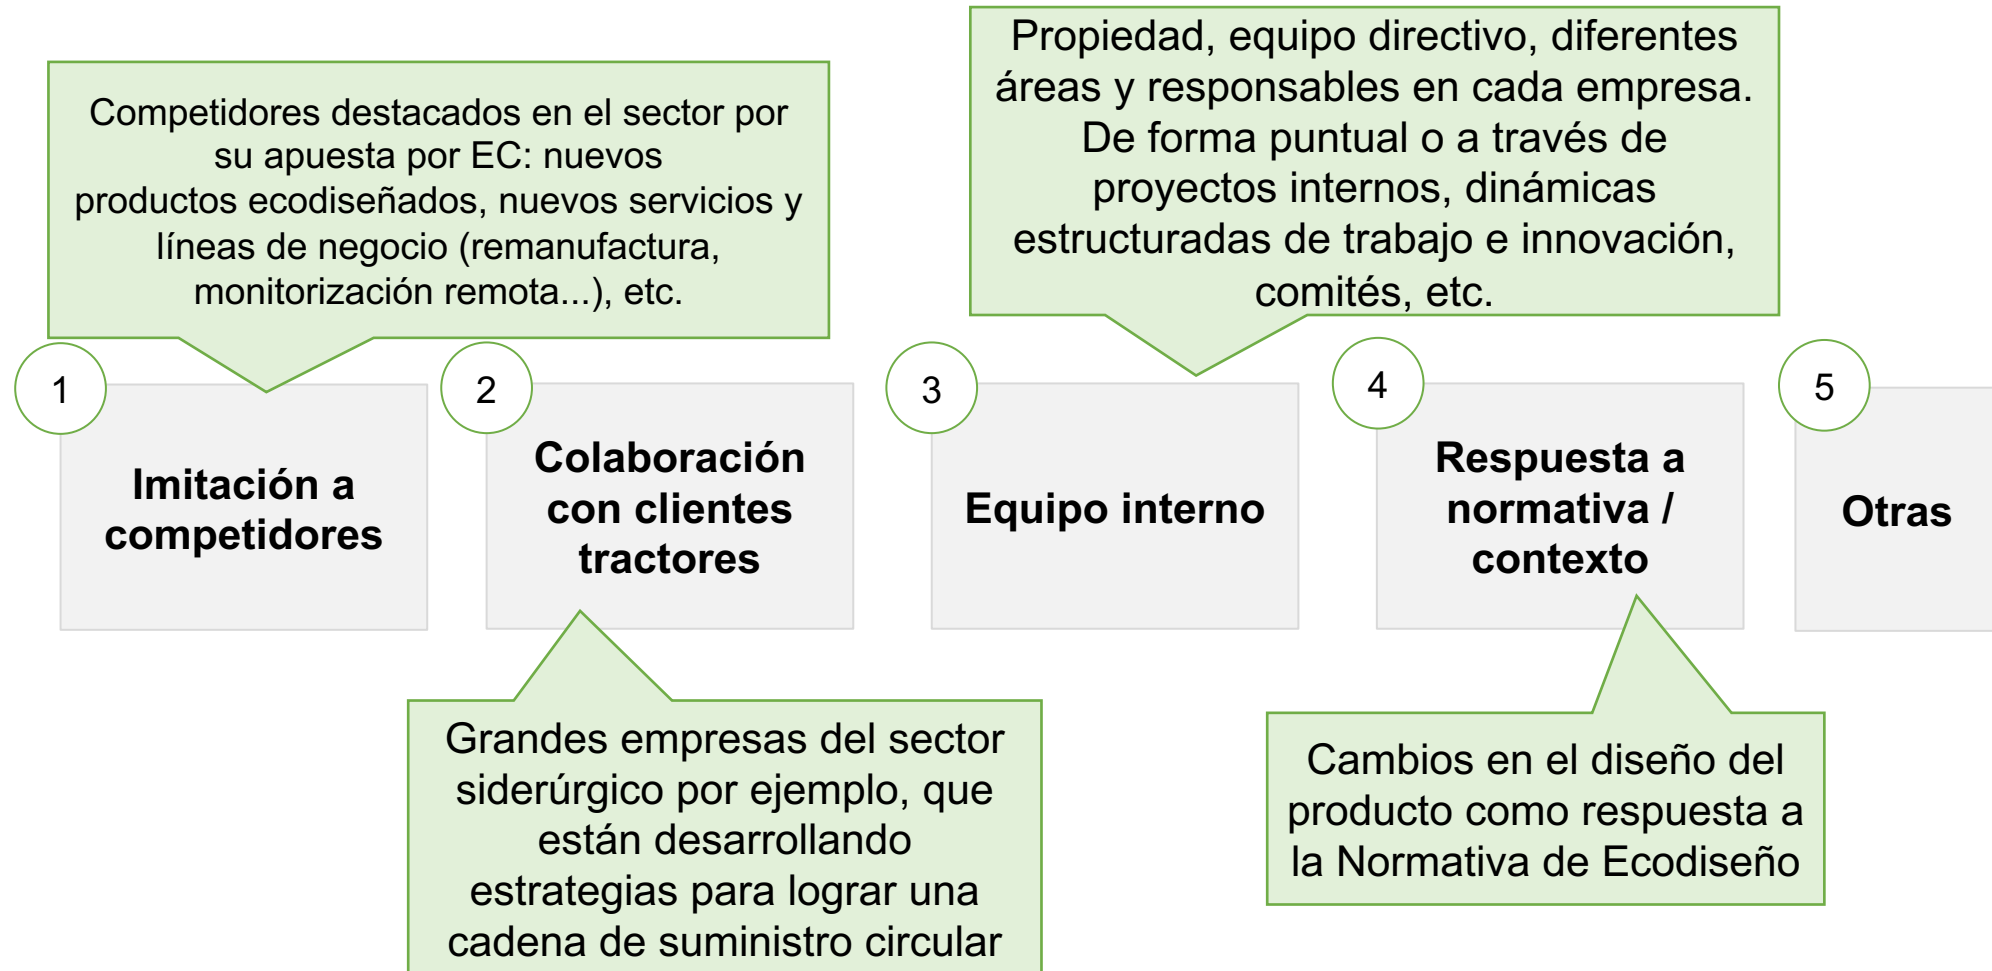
Competidores destacados en el sector por su apuesta por EC: nuevos productos ecodiseñados, nuevos servicios y líneas de negocio (remanufactura, monitorización remota...), etc.

Propiedad, equipo directivo, diferentes áreas y responsables en cada empresa. De forma puntual o a través de proyectos internos, dinámicas estructuradas de trabajo e innovación, comités, etc.

1

Imitación a competidores

2

Colaboración con clientes tractores

3

Equipo interno

4

Respuesta a normativa / contexto

5

Otras

Grandes empresas del sector siderúrgico por ejemplo, que están desarrollando estrategias para lograr una cadena de suministro circular

Cambios en el diseño del producto como respuesta a la Normativa de Ecodiseño